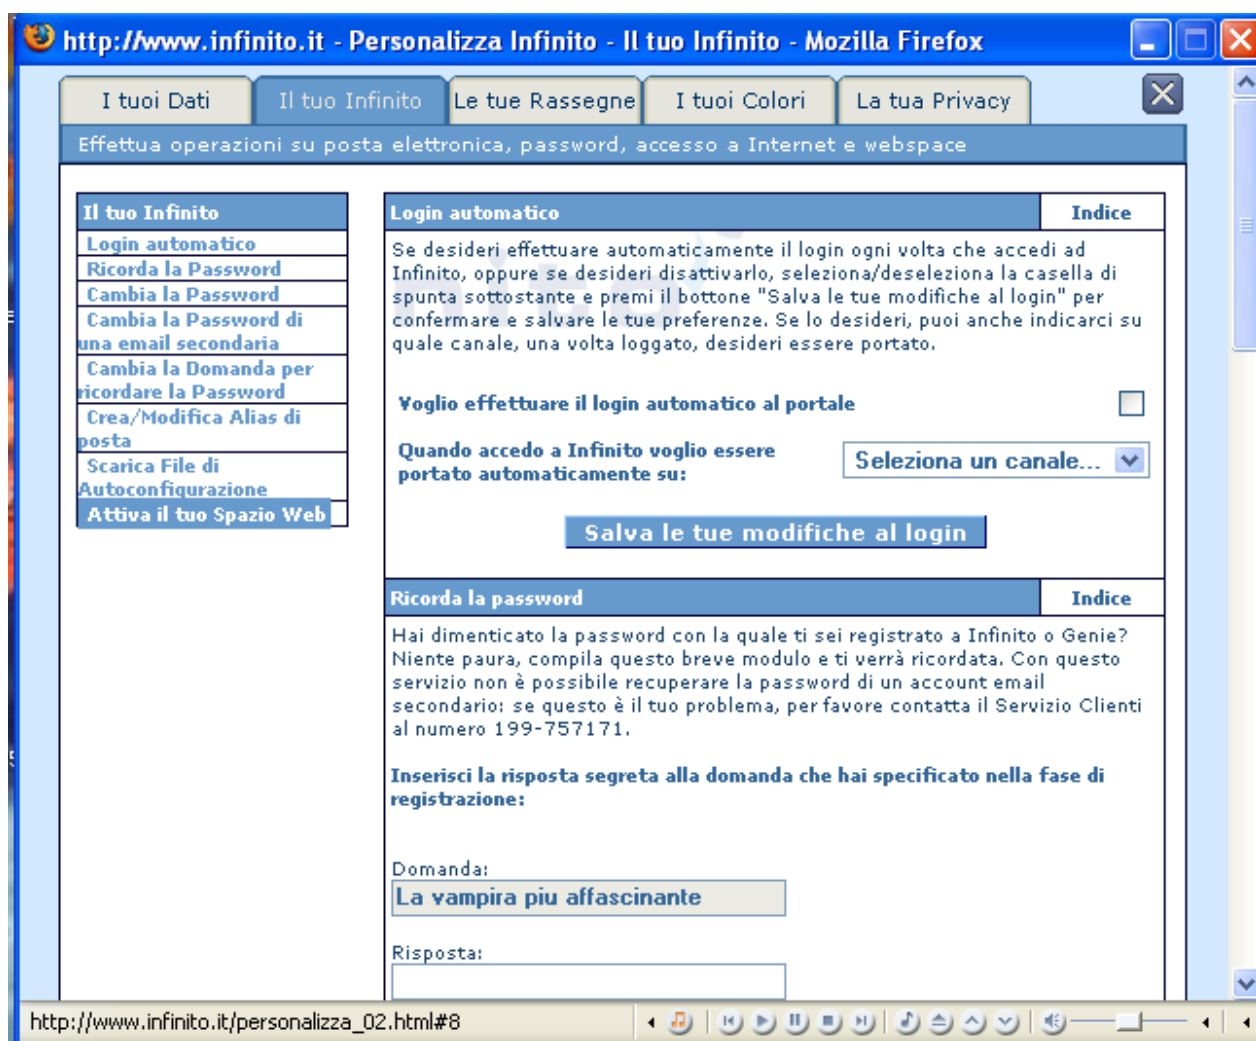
http://www.infinito.it - Personalizza Infinito - Il tuo Infinito - Mozilla Firefox

I tuoi Dati | Il tuo Infinito | Le tue Rassegne | I tuoi Colori | La tua Privacy

Effettua operazioni su posta elettronica, password, accesso a Internet e webspace

Il tuo Infinito
Login automatico
Ricorda la Password
Cambia la Password
Cambia la Password di una email secondaria
Cambia la Domanda per ricordare la Password
Crea/Modifica Alias di posta
Scarica File di Autoconfigurazione
Attiva il tuo Spazio Web

Login automatico
Indice

Se desideri effettuare automaticamente il login ogni volta che accedi ad Infinito, oppure se desideri disattivarlo, seleziona/deseleziona la casella di spunta sottostante e premi il bottone "Salva le tue modifiche al login" per confermare e salvare le tue preferenze. Se lo desideri, puoi anche indicarci su quale canale, una volta loggato, desideri essere portato.

Voglio effettuare il login automatico al portale

Quando accedo a Infinito voglio essere portato automaticamente su:
Seleziona un canale...

Salva le tue modifiche al login

Ricorda la password
Indice

Hai dimenticato la password con la quale ti sei registrato a Infinito o Genie? Niente paura, compila questo breve modulo e ti verrà ricordata. Con questo servizio non è possibile recuperare la password di un account email secondario: se questo è il tuo problema, per favore contatta il Servizio Clienti al numero 199-757171.

Inserisci la risposta segreta alla domanda che hai specificato nella fase di registrazione:

Domanda:
La vampira piu affascinante

Risposta:

http://www.infinito.it/personalizza_02.html#8